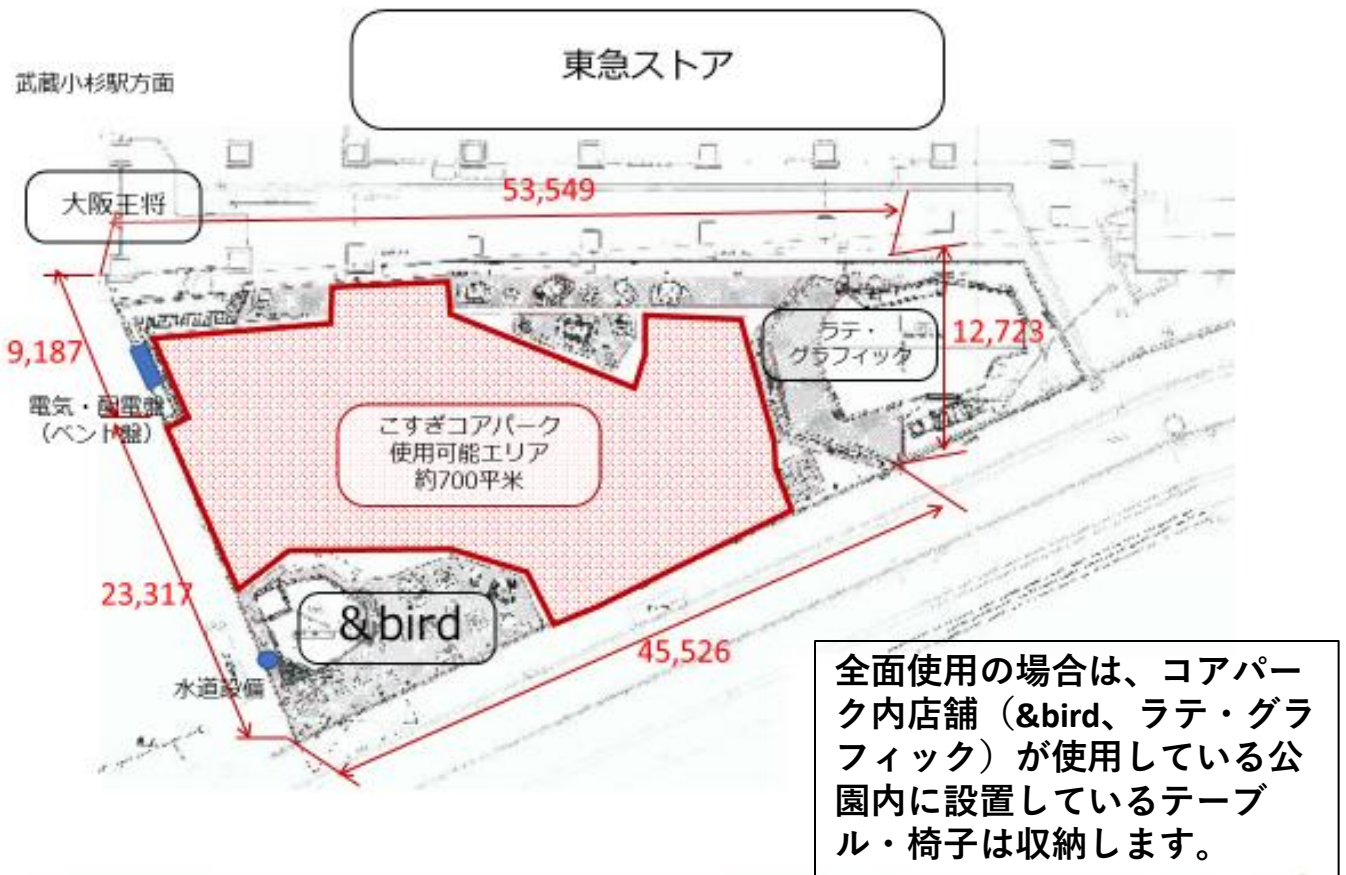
武蔵小杉駅方面

東急ストア

大阪王将

53,549

9,187

ラテ・グラフィック

12,723

電気・配電盤（ベント盤）

こすぎコアパーク
使用可能エリア
約700平米

23,317

&bird

45,526

水道設備

全面使用の場合は、コアパーク内店舗（&bird、ラテ・グラフィック）が使用している公園内に設置しているテーブル・椅子は収納します。